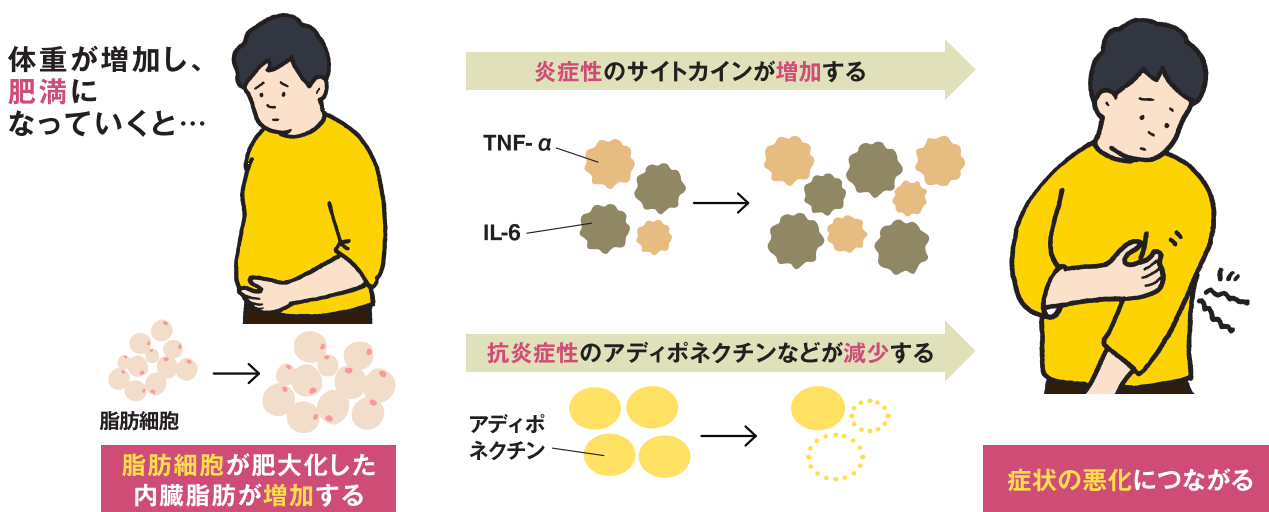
体重が増加し、
肥満に
なっていくと…

炎症性のサイトカインが増加する

TNF- α

IL-6

抗炎症性のアディポネクチンなどが減少する

アディポ
ネクチン

脂肪細胞

脂肪細胞が肥大化した
内臓脂肪が増加する

症状の悪化につながる